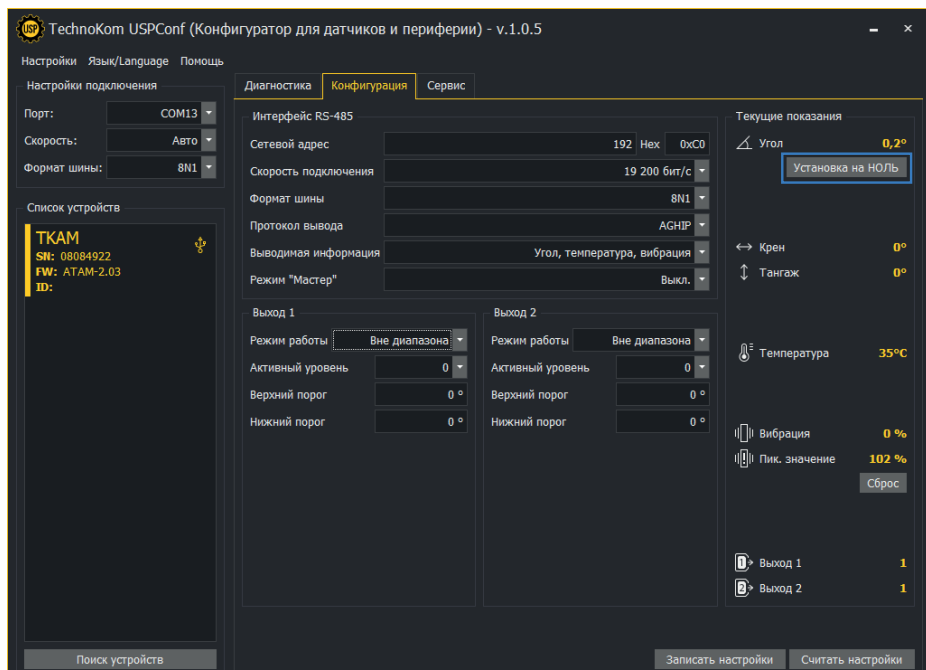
USP TechnoKom USPConf (Конфигуратор для датчиков и периферии) - v.1.0.5

Настройки Язык/Language Помощь

Настройки подключения
Порт: COM13
Скорость: Авто
Формат шины: 8N1

Список устройств
TKAM
SN: 08084922
FW: ATAM-2.03
ID:

Поиск устройств

Диагностика Конфигурация Сервис

Интерфейс RS-485
Сетевой адрес 192 Hex 0xC0
Скорость подключения 19 200 бит/с
Формат шины 8N1
Протокол вывода AGHIP
Выводимая информация Угол, температура, вибрация
Режим "Мастер" Выкл.

Выход 1
Режим работы Вне диапазона
Активный уровень 0
Верхний порог 0 °
Нижний порог 0 °

Выход 2
Режим работы Вне диапазона
Активный уровень 0
Верхний порог 0 °
Нижний порог 0 °

Текущие показания
Угол 0,2°
Установка на НОЛЬ
Крен 0°
Тангаж 0°
Температура 35°C
Вибрация 0 %
Пик. значение 102 %
Сброс
Выход 1 1
Выход 2 1

Записать настройки Считать настройки